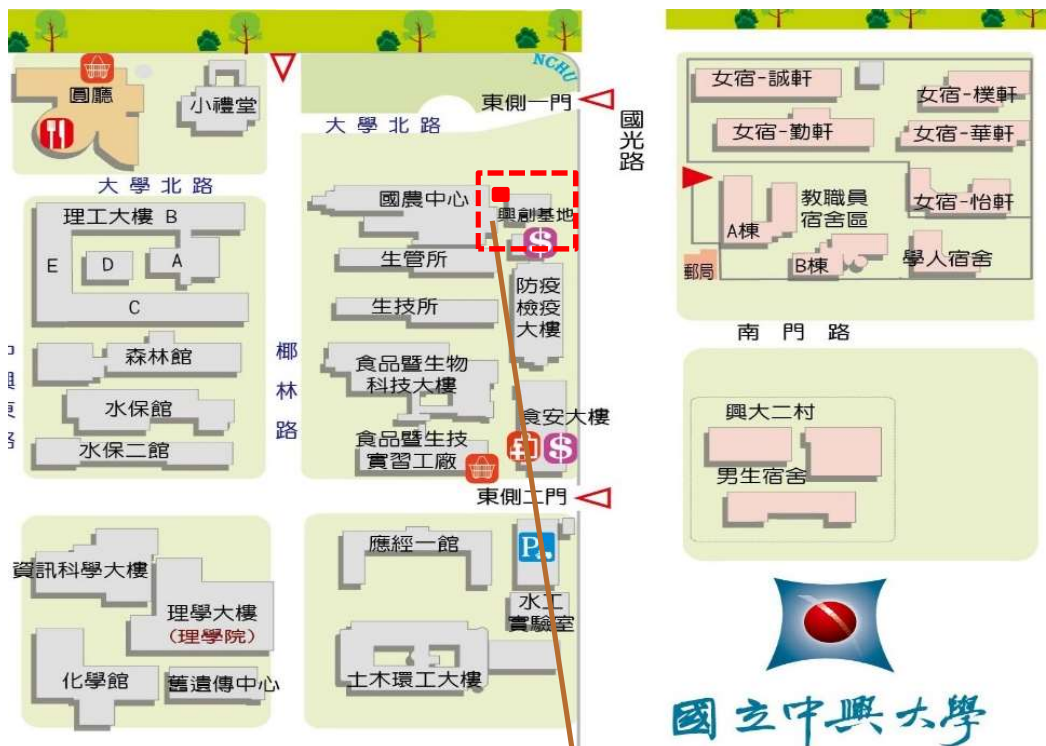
NCHU

圓廳

小禮堂

大學北路

東側一門

國光路

大學北路

國農中心

興創基地

理工大樓 B

E

D

A

C

生管所

生技所

防疫檢疫大樓

森林館

椰林路

食品暨生物科技大樓

水保館

水保二館

食安大樓

食品暨生技實習工廠

東側二門

應經一館

資訊科學大樓

理學大樓
(理學院)

水工實驗室

化學館

基因傳中心

土木環工大樓

女宿-誠軒

女宿-樸軒

女宿-勤軒

女宿-華軒

教職員宿舍區

女宿-怡軒

A棟

B棟

學人宿舍

郵局

南門路

興大二村

男生宿舍

國立中興大學